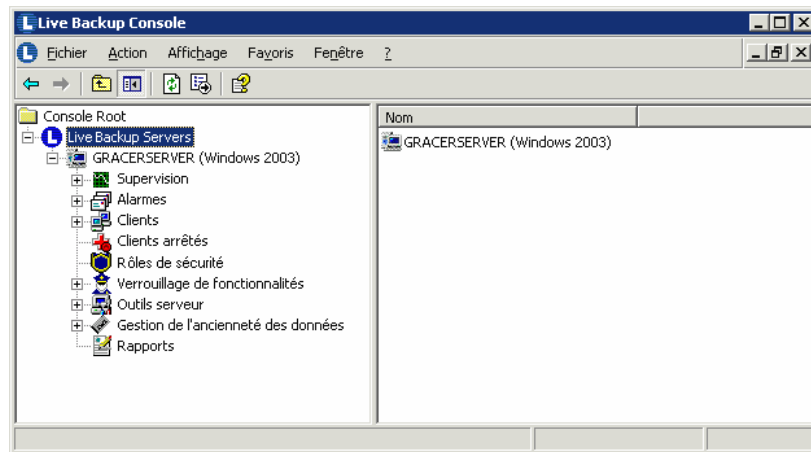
Live Backup Console

Fichier Action Affichage Favoris Fenêtre ?

Console Root
Live Backup Servers
GRACERSERVER (Windows 2003)
Supervision
Alarmes
Clients
Clients arrêtés
Rôles de sécurité
Verrouillage de fonctionnalités
Outils serveur
Gestion de l'ancienneté des données
Rapports

Nom
GRACERSERVER (Windows 2003)